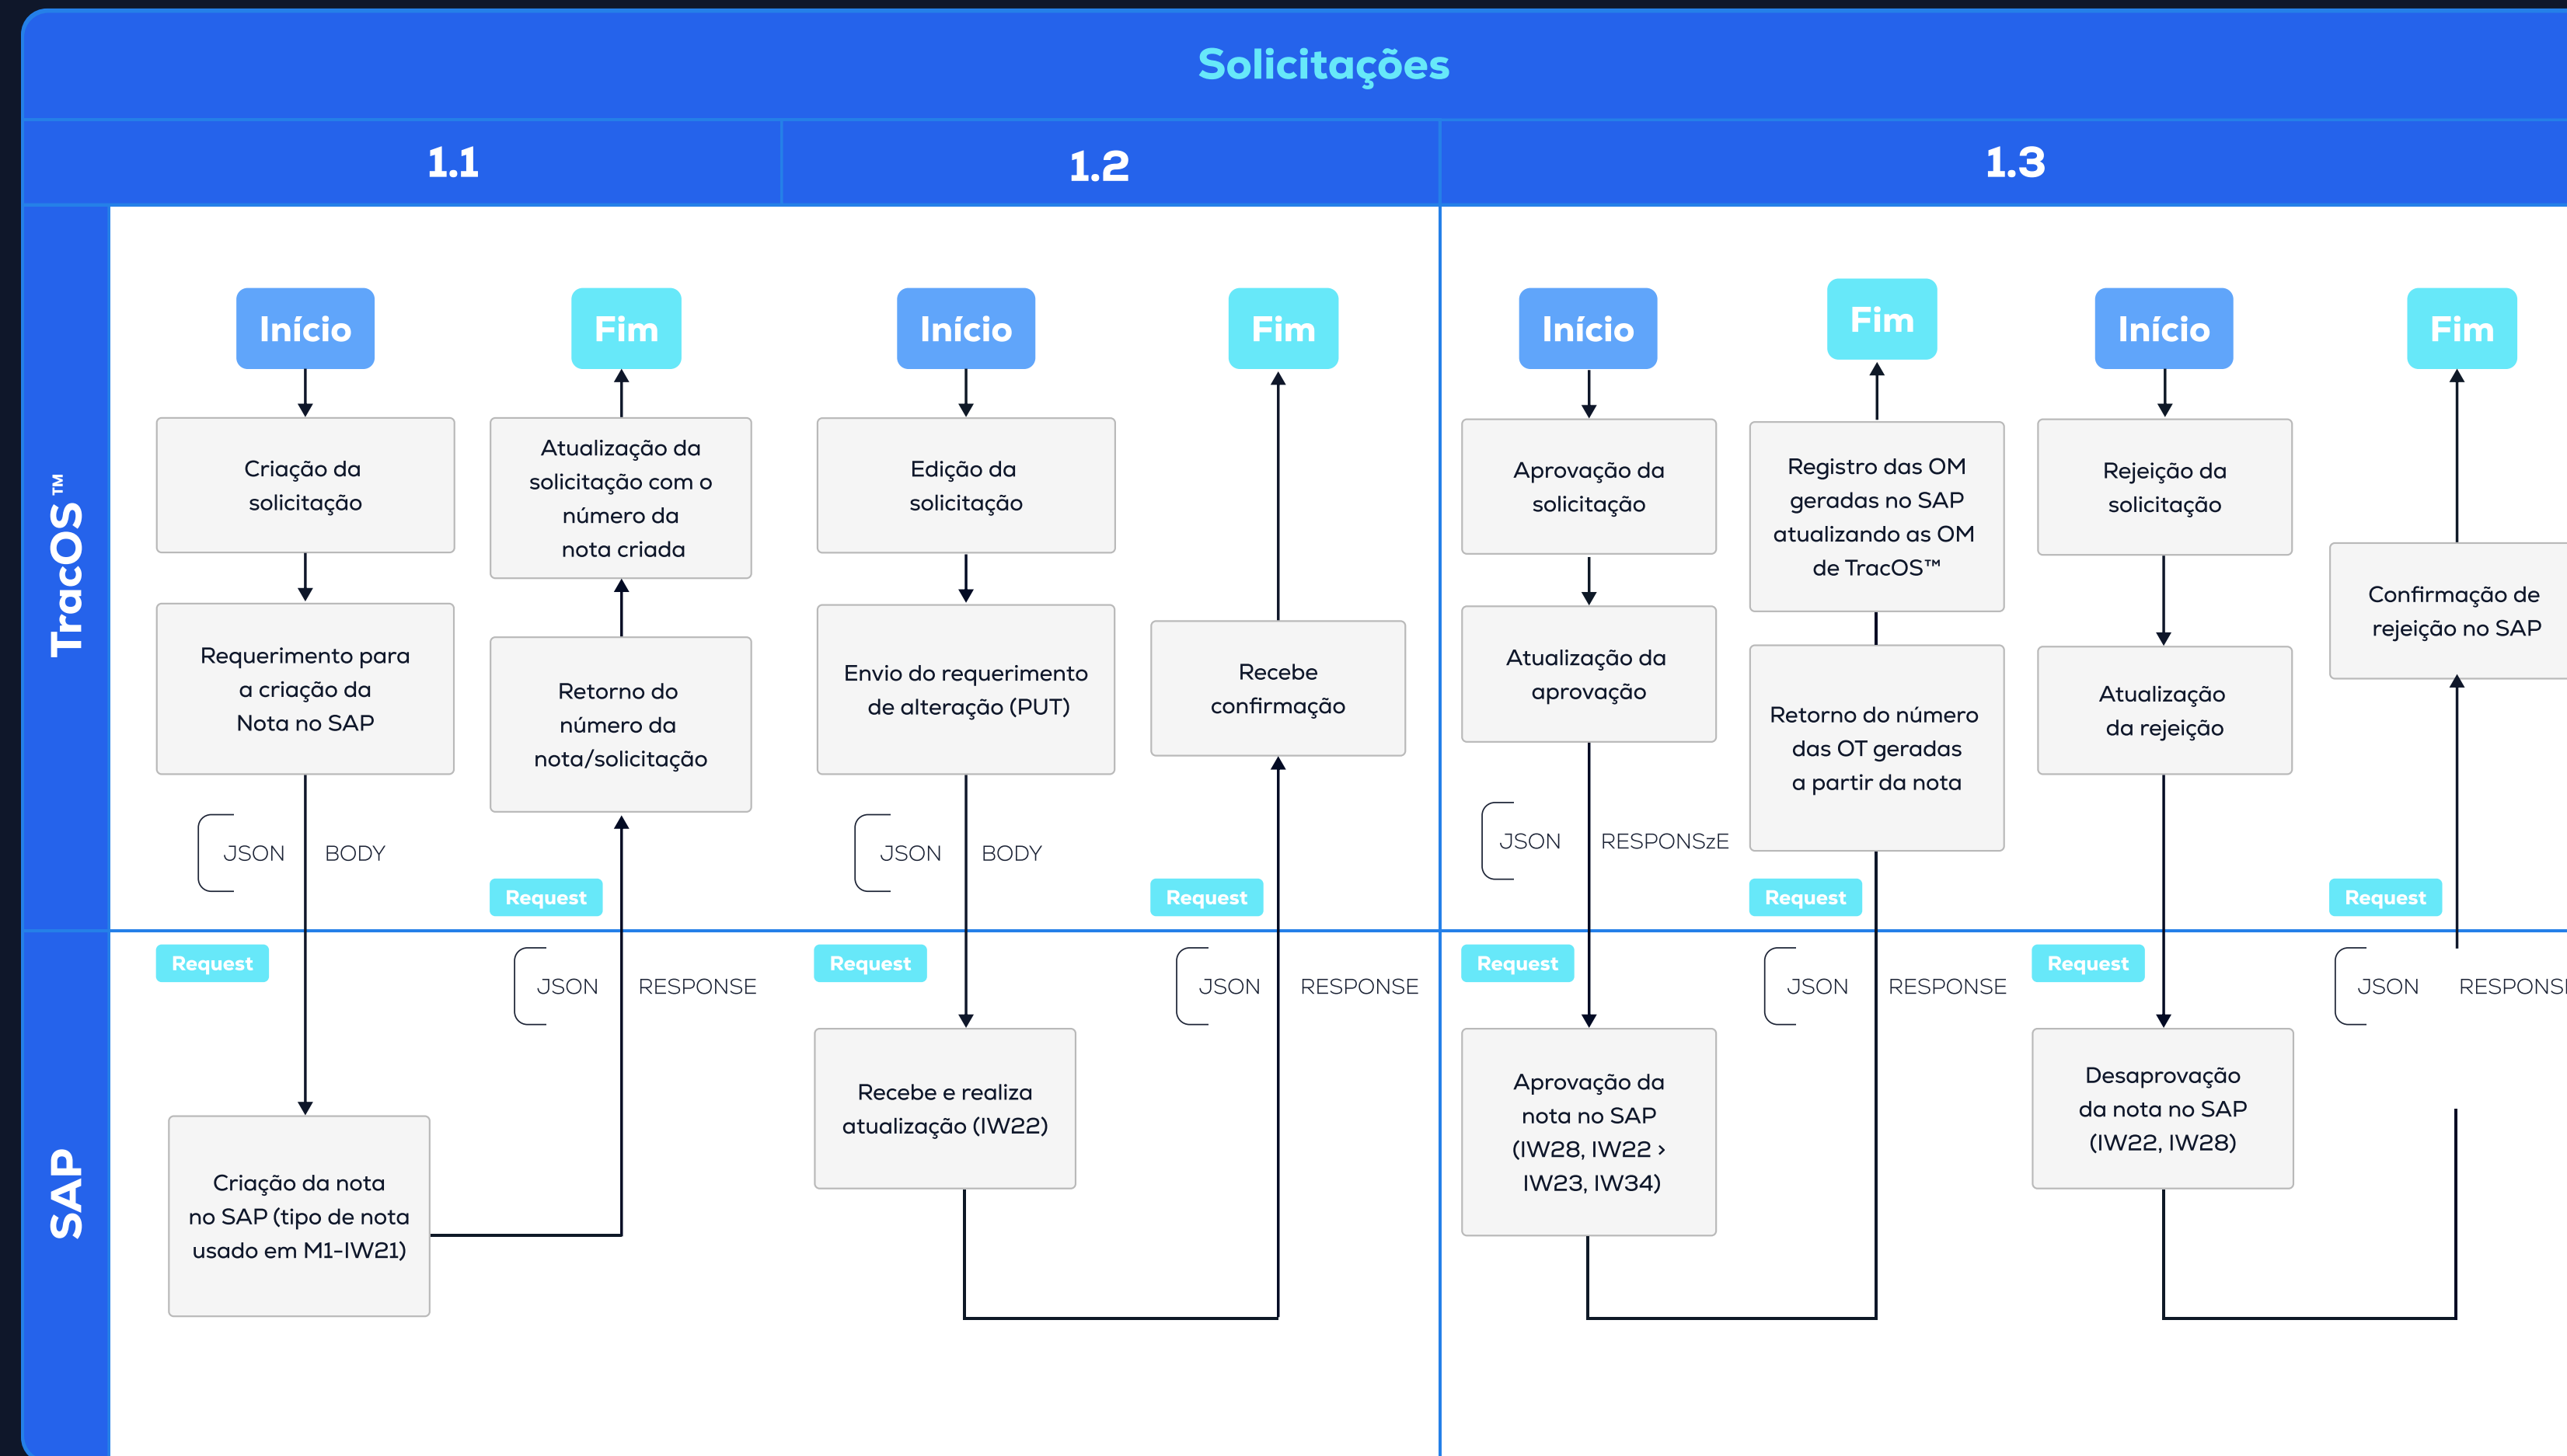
Solicitações

1.1

1.2

1.3

TracOS™

SAP

Início

Criação da solicitação

Requerimento para a criação da Nota no SAP

JSON BODY

Request

Criação da nota no SAP (tipo de nota usado em M1-IW21)

Fim

Atualização da solicitação com o número da nota criada

Retorno do número da nota/solicitação

Request

JSON RESPONSE

Início

Edição da solicitação

Envio do requerimento de alteração (PUT)

JSON BODY

Request

Recebe e realiza atualização (IW22)

Fim

Recebe confirmação

Request

JSON RESPONSE

Início

Aprovação da solicitação

Atualização da aprovação

JSON RESPONSzE

Request

Aprovação da nota no SAP (IW28, IW22 › IW23, IW34)

Fim

Registro das OM geradas no SAP atualizando as OM de TracOS™

Retorno do número das OT geradas a partir da nota

Request

JSON RESPONSE

Início

Rejeição da solicitação

Atualização da rejeição

Request

Desaprovação da nota no SAP (IW22, IW28)

Fim

Confirmação de rejeição no SAP

Request

JSON RESPONS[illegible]